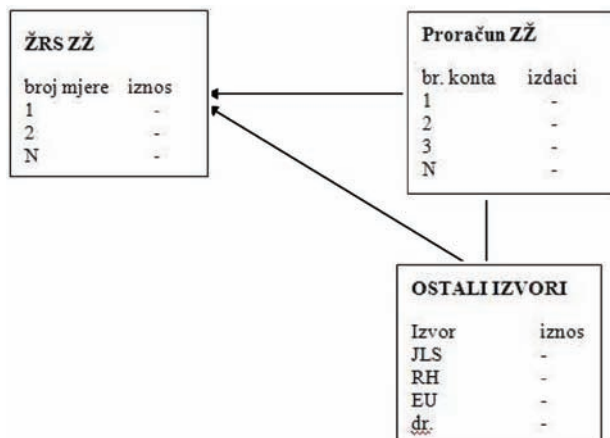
ŽRS ZŽ

| broj mjere | iznos |
|---|---|
| 1 | - |
| 2 | - |
| N | - |

Proračun ZŽ

| br. konta | izdaci |
|---|---|
| 1 | - |
| 2 | - |
| 3 | - |
| N | - |

OSTALI IZVORI

| Izvor | iznos |
|---|---|
| JLS | - |
| RH | - |
| EU | - |
| dr. | - |